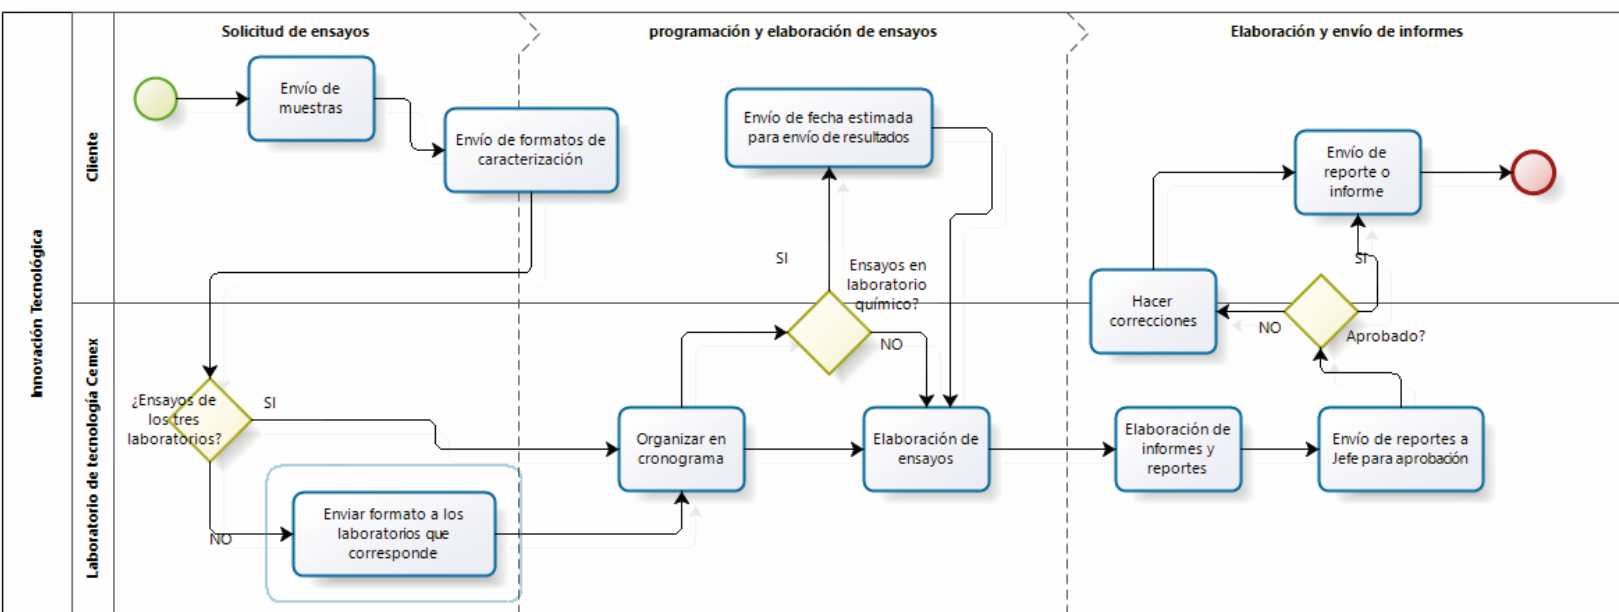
Innovación Tecnológica

Cliente

Laboratorio de tecnología Cemex

Solicitud de ensayos

programación y elaboración de ensayos

Elaboración y envío de informes

Envío de muestras

Envío de formatos de caracterización

Envío de fecha estimada para envío de resultados

SI

Ensayos en laboratorio químico?

NO

Envío de reporte o informe

SI

Hacer correcciones

NO

Aprobado?

¿Ensayos de los tres laboratorios?

SI

NO

Enviar formato a los laboratorios que corresponde

Organizar en cronograma

Elaboración de ensayos

Elaboración de informes y reportes

Envío de reportes a Jefe para aprobación